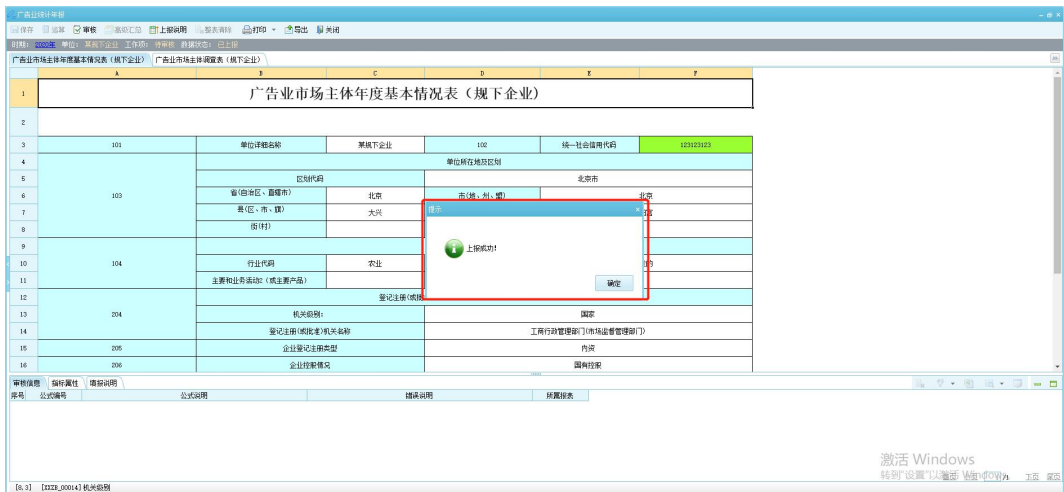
广告业统计年报

保存 运算 审核 逐级汇总 上报说明 整表清除 打印 导出 关闭

时期: 2022年 单位: 某规下企业 工作流: 待审核 数据状态: 已上报

广告业市场主体年度基本情况表（规下企业） 广告业市场主体调查表（规下企业）

| | A | B | C | D | E | F |
|---|---|---|---|---|---|---|
| 1 | 广告业市场主体年度基本情况表（规下企业） | | | | | |
| 2 | | | | | | |
| 3 | 101 | 单位详细名称 | 某规下企业 | 102 | 统一社会信用代码 | 123123123 |
| 4 | 103 | 单位所在地及区划 | | | | |
| 5 | | 区划代码 | | 北京市 | | |
| 6 | | 省(自治区、直辖市) | 北京 | 市(地、州、盟) | 北京 | |
| 7 | | 县(区、市、旗) | 大兴 | | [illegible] | |
| 8 | | 街(村) | | | | |
| 9 | 104 | | | | | |
| 10 | | 行业代码 | 农业 | | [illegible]的 | |
| 11 | | 主要和业务活动2（或主要产品） | | | | |
| 12 | 204 | 登记注册(或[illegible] | | | | |
| 13 | | 机关级别: | | 国家 | | |
| 14 | | 登记注册(或批准)机关名称 | | 工商行政管理部门(市场监督管理部门) | | |
| 15 | 205 | 企业登记注册类型 | | 内资 | | |
| 16 | 206 | 企业控股情况 | | 国有控股 | | |

提示

上报成功!

确定

审核信息 指标属性 填报说明

序号 公式编号 公式说明 错误说明 所属报表

激活 Windows
转到"设置"以激活 Windows。

[8,3] [XXZB_00014] 机关级别